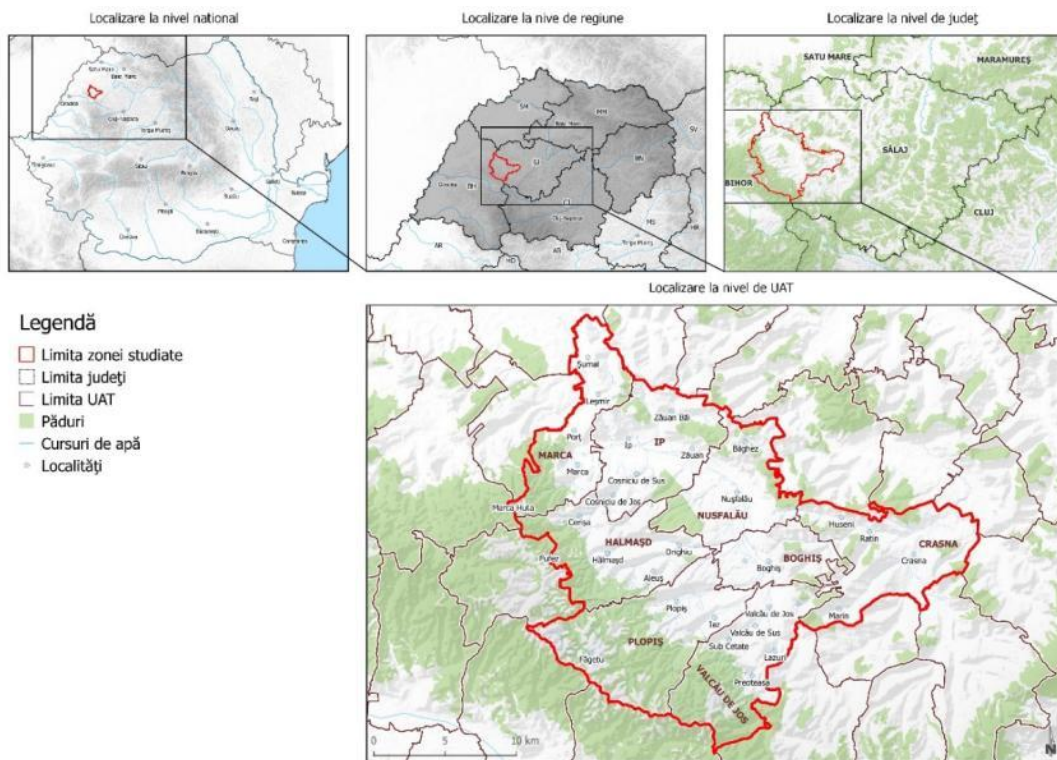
Localizare la nivel national

Satu Mare
Baia Mare
Oradea
Cluj-Napoca
Targu Mures
Iasi
Bacau
Timisoara
Sibiu
Brasov
Galati
Buzau
Tulcea
Pitesti
Ploiesti
Craiova
Bucuresti
Constanta

Localizare la nive de regiune

SM
MM
SV
Baia Mare
SJ
BN
Oradea
BH
CJ
Cluj-Napoca
MS
Targu Mures
AR
AB
HD

Localizare la nivel de județ

SATU MARE
MARAMUREȘ
SĂLAJ
BIHOR
CLUJ

Localizare la nivel de UAT

Legendă
Limita zonei studiate
Limita județi
Limita UAT
Păduri
Cursuri de apă
Localități

Șumal
Leșmir
Zăuan Băi
IP
Ip
Zăuan
Bănghez
Porț
MARCA
Marca
Cosniciu de Sus
Cosniciu de Jos
Nușfalău
NUSFALĂU
Marca Huta
Camăr
Huseni
Ratin
CRASNA
Crasna
HALMAȘD
Drighiu
BOGHIȘ
Boghiș
Halmașd
Aleuș
Plopiș
Valcău de Jos
Iaz
Valcău de Sus
Sub Cetate
Marin
Lazuri
Preoteasa
Fagetu
PLOPIȘ
VALCĂU DE JOS
Pulier

0
5
10 km
N